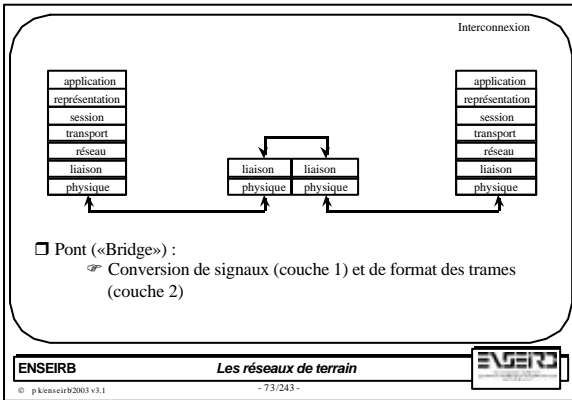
Interconnexion

application
représentation
session
transport
réseau
liaison
physique

liaison
physique

liaison
physique

application
représentation
session
transport
réseau
liaison
physique

❒ Pont («Bridge») :
☞ Conversion de signaux (couche 1) et de format des trames (couche 2)

ENSEIRB

Les réseaux de terrain

ENSEIRB

© pk/enseirb/2003 v3.1

- 73/243 -